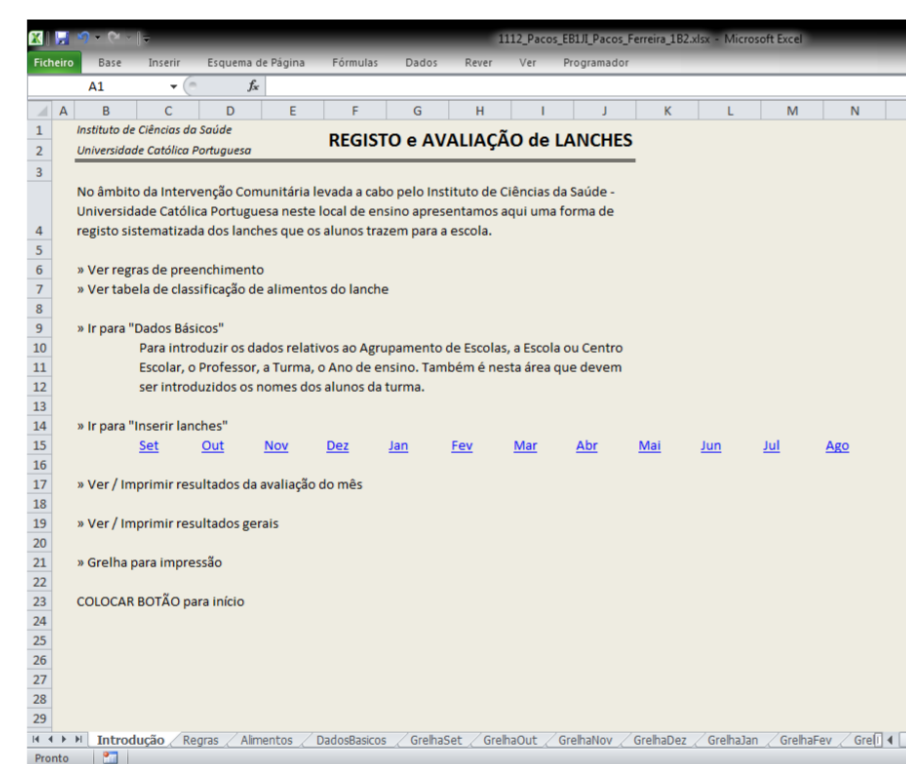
1112_Pacos_EB1JI_Pacos_Ferreira_1B2.xlsx - Microsoft Excel

Ficheiro Base Inserir Esquema de Página Fórmulas Dados Rever Ver Programador

A1 $f_x$

A B C D E F G H I J K L M N

1 Instituto de Ciências da Saúde
2 Universidade Católica Portuguesa

REGISTO e AVALIAÇÃO de LANCHES

3
4 No âmbito da Intervenção Comunitária levada a cabo pelo Instituto de Ciências da Saúde - Universidade Católica Portuguesa neste local de ensino apresentamos aqui uma forma de registo sistematizada dos lanches que os alunos trazem para a escola.
5
6 » Ver regras de preenchimento
7 » Ver tabela de classificação de alimentos do lanche
8
9 » Ir para "Dados Básicos"
10 Para introduzir os dados relativos ao Agrupamento de Escolas, a Escola ou Centro
11 Escolar, o Professor, a Turma, o Ano de ensino. Também é nesta área que devem
12 ser introduzidos os nomes dos alunos da turma.
13
14 » Ir para "Inserir lanches"
15 Set Out Nov Dez Jan Fev Mar Abr Mai Jun Jul Ago
16
17 » Ver / Imprimir resultados da avaliação do mês
18
19 » Ver / Imprimir resultados gerais
20
21 » Grelha para impressão
22
23 COLOCAR BOTÃO para início
24
25
26
27
28
29

Introdução Regras Alimentos DadosBasicos GrelhaSet GrelhaOut GrelhaNov GrelhaDez GrelhaJan GrelhaFev Gre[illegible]

Pronto